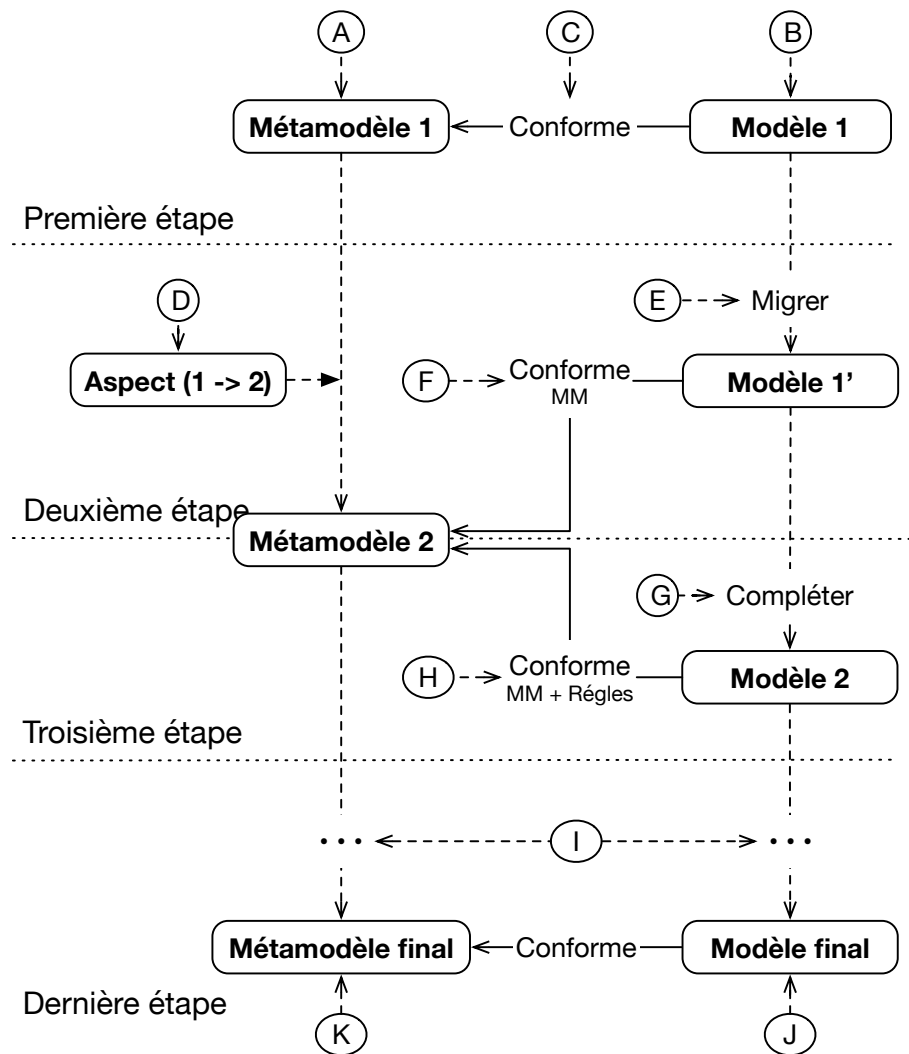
A

C

B

Métamodèle 1

Conforme

Modèle 1

Première étape

D

E

Migrer

Aspect (1 -> 2)

F

Conforme
MM

Modèle 1'

Deuxième étape

Métamodèle 2

G

Compléter

H

Conforme
MM + Régles

Modèle 2

Troisième étape

...

I

...

Métamodèle final

Conforme

Modèle final

Dernière étape

K

J